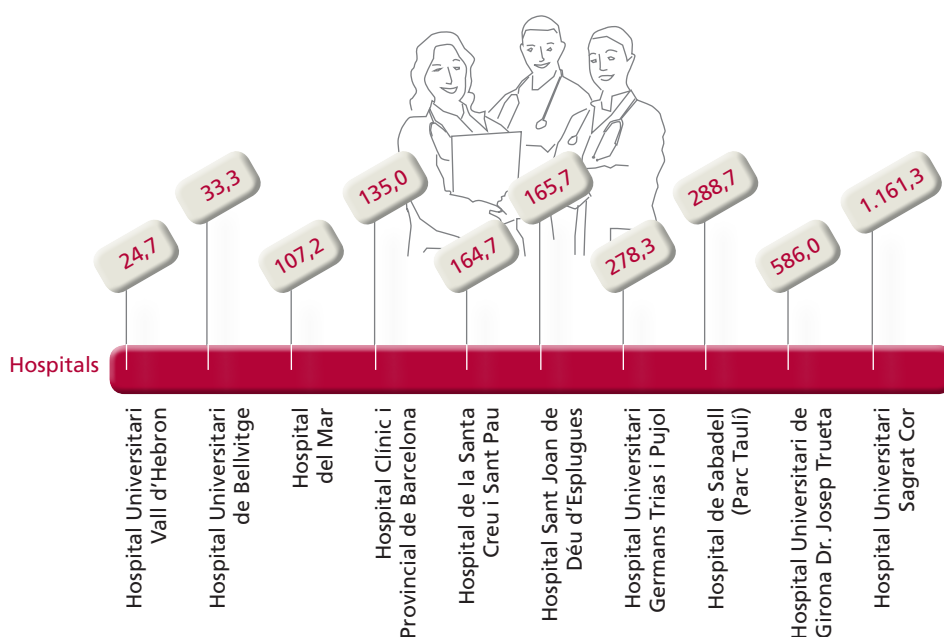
24,7
33,3
107,2
135,0
164,7
165,7
278,3
288,7
586,0
1.161,3

Hospitals

Hospital Universitari Vall d'Hebron

Hospital Universitari de Bellvitge

Hospital del Mar

Hospital Clínic i Provincial de Barcelona

Hospital de la Santa Creu i Sant Pau

Hospital Sant Joan de Déu d'Esplugues

Hospital Universitari Germans Trias i Pujol

Hospital de Sabadell (Parc Taulí)

Hospital Universitari de Girona Dr. Josep Trueta

Hospital Universitari Sagrat Cor